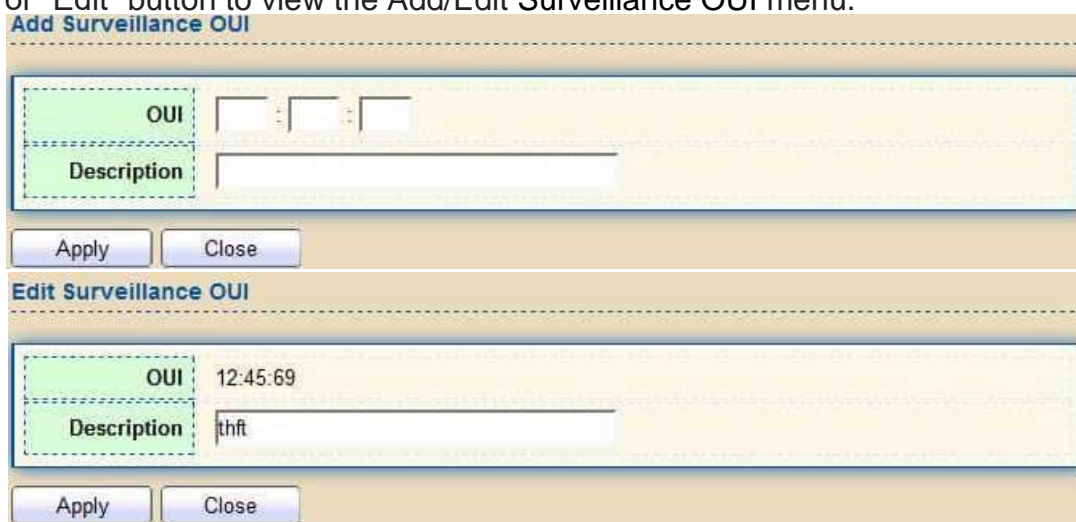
or "Edit" button to view the Add/Edit Surveillance OUI menu.

Add Surveillance OUI

| OUI | : : |
|---|---|
| Description | |

Apply Close

Edit Surveillance OUI

| OUI | 12:45:69 |
|---|---|
| Description | thft |

Apply Close